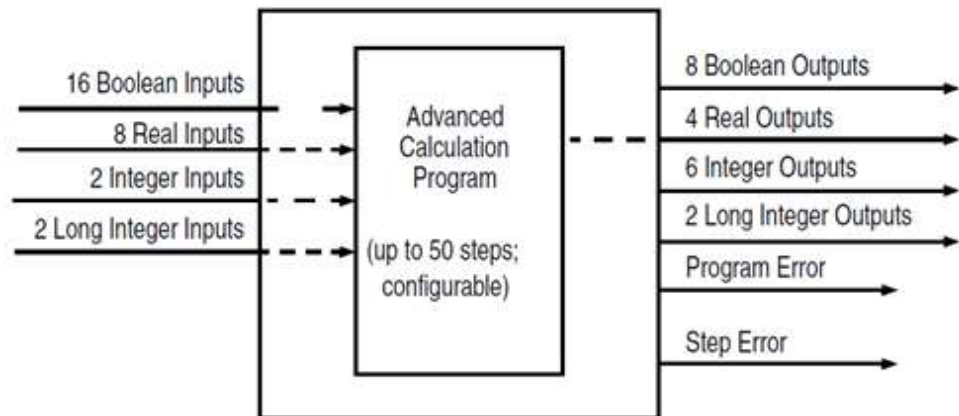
16 Boolean Inputs
8 Real Inputs
2 Integer Inputs
2 Long Integer Inputs

Advanced Calculation Program

(up to 50 steps; configurable)

8 Boolean Outputs
4 Real Outputs
6 Integer Outputs
2 Long Integer Outputs
Program Error
Step Error